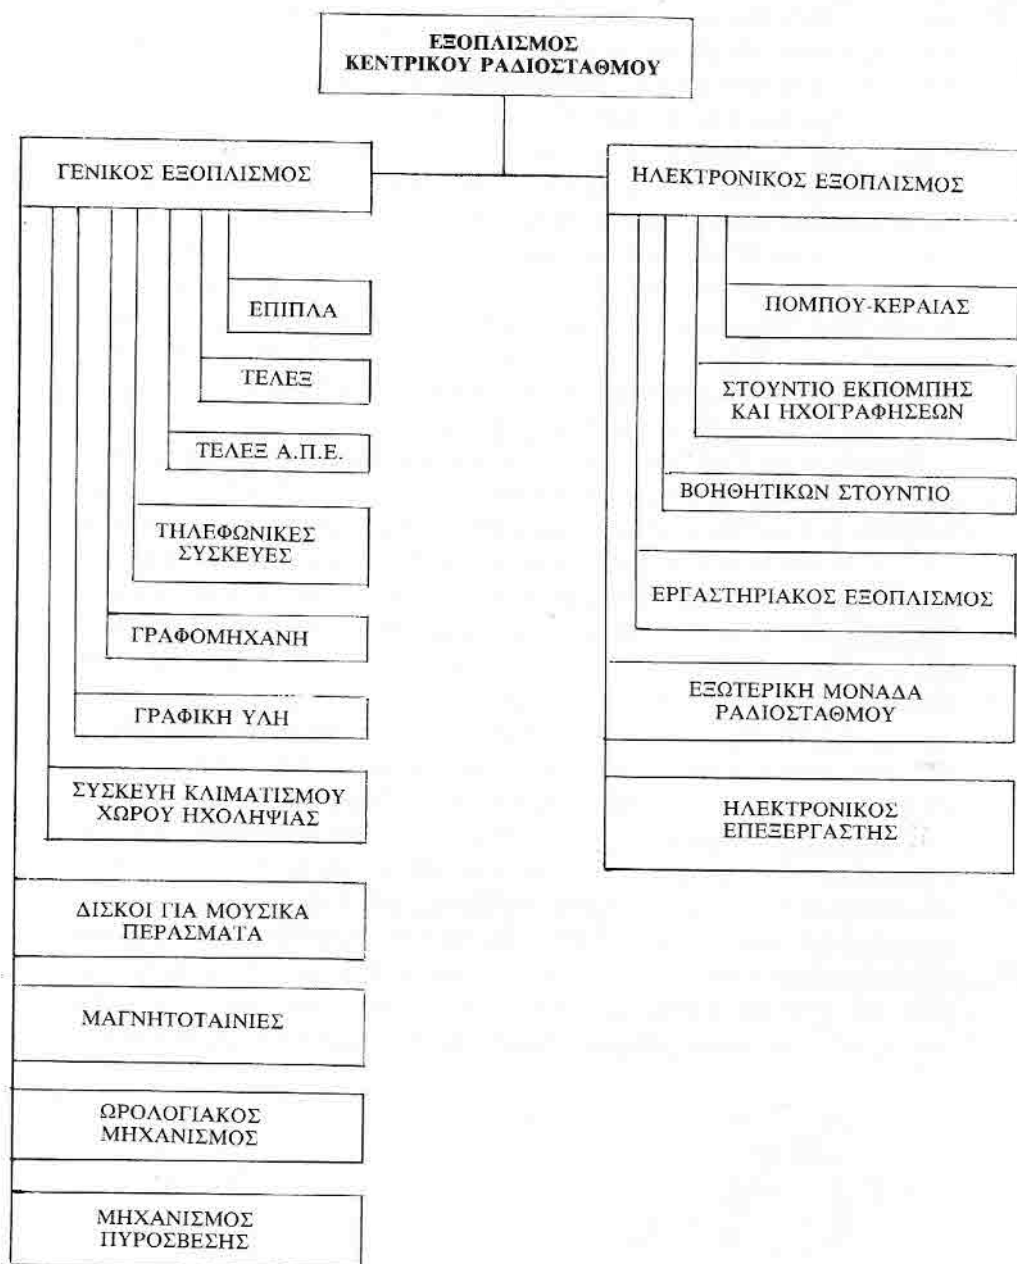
ΕΞΟΠΛΙΣΜΟΣ
ΚΕΝΤΡΙΚΟΥ ΡΑΔΙΟΣΤΑΘΜΟΥ

ΓΕΝΙΚΟΣ ΕΞΟΠΛΙΣΜΟΣ

ΕΠΙΠΛΑ

ΤΕΛΕΞ

ΤΕΛΕΞ Α.Π.Ε.

ΤΗΛΕΦΩΝΙΚΕΣ ΣΥΣΚΕΥΕΣ

ΓΡΑΦΟΜΗΧΑΝΗ

ΓΡΑΦΙΚΗ ΥΛΗ

ΣΥΣΚΕΥΗ ΚΛΙΜΑΤΙΣΜΟΥ ΧΩΡΟΥ ΗΧΟΛΗΨΙΑΣ

ΔΙΣΚΟΙ ΓΙΑ ΜΟΥΣΙΚΑ ΠΕΡΑΣΜΑΤΑ

ΜΑΓΝΗΤΟΤΑΙΝΙΕΣ

ΩΡΟΛΟΓΙΑΚΟΣ ΜΗΧΑΝΙΣΜΟΣ

ΜΗΧΑΝΙΣΜΟΣ ΠΥΡΟΣΒΕΣΗΣ

ΗΛΕΚΤΡΟΝΙΚΟΣ ΕΞΟΠΛΙΣΜΟΣ

ΠΟΜΠΟΥ-ΚΕΡΑΙΑΣ

ΣΤΟΥΝΤΙΟ ΕΚΠΟΜΠΗΣ ΚΑΙ ΗΧΟΓΡΑΦΗΣΕΩΝ

ΒΟΗΘΗΤΙΚΩΝ ΣΤΟΥΝΤΙΟ

ΕΡΓΑΣΤΗΡΙΑΚΟΣ ΕΞΟΠΛΙΣΜΟΣ

ΕΞΩΤΕΡΙΚΗ ΜΟΝΑΔΑ ΡΑΔΙΟΣΤΑΘΜΟΥ

ΗΛΕΚΤΡΟΝΙΚΟΣ ΕΠΕΞΕΡΓΑΣΤΗΣ